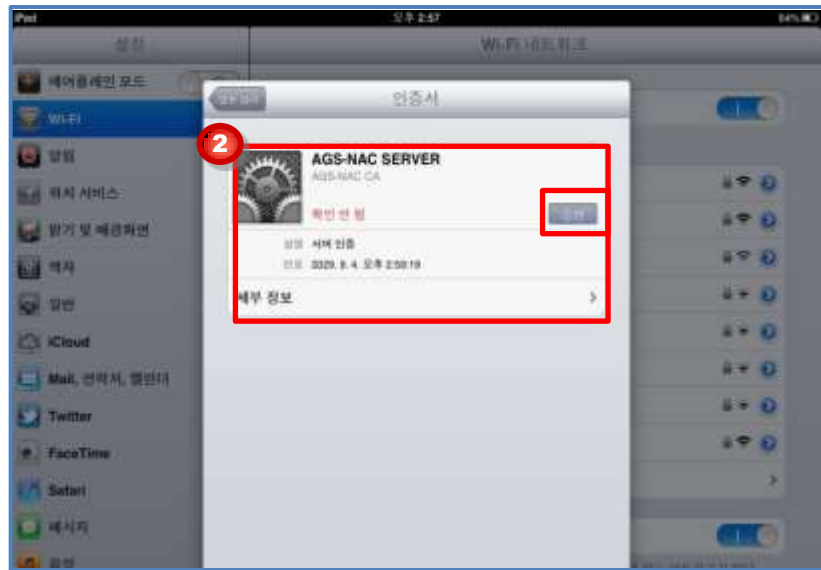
iPad
오후 2:57
64%
설정
Wi-Fi 네트워크
에어플레인 모드
Wi-Fi
알림
위치 서비스
밝기 및 배경화면
액자
일반
iCloud
Mail, 연락처, 캘린더
Twitter
FaceTime
Safari
메시지
음악
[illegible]
인증서
2
AGS-NAC SERVER
AGS-NAC CA
확인 안 됨
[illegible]
설명 서버 인증
만료 2029. 9. 4. 오후 2:59:19
세부 정보